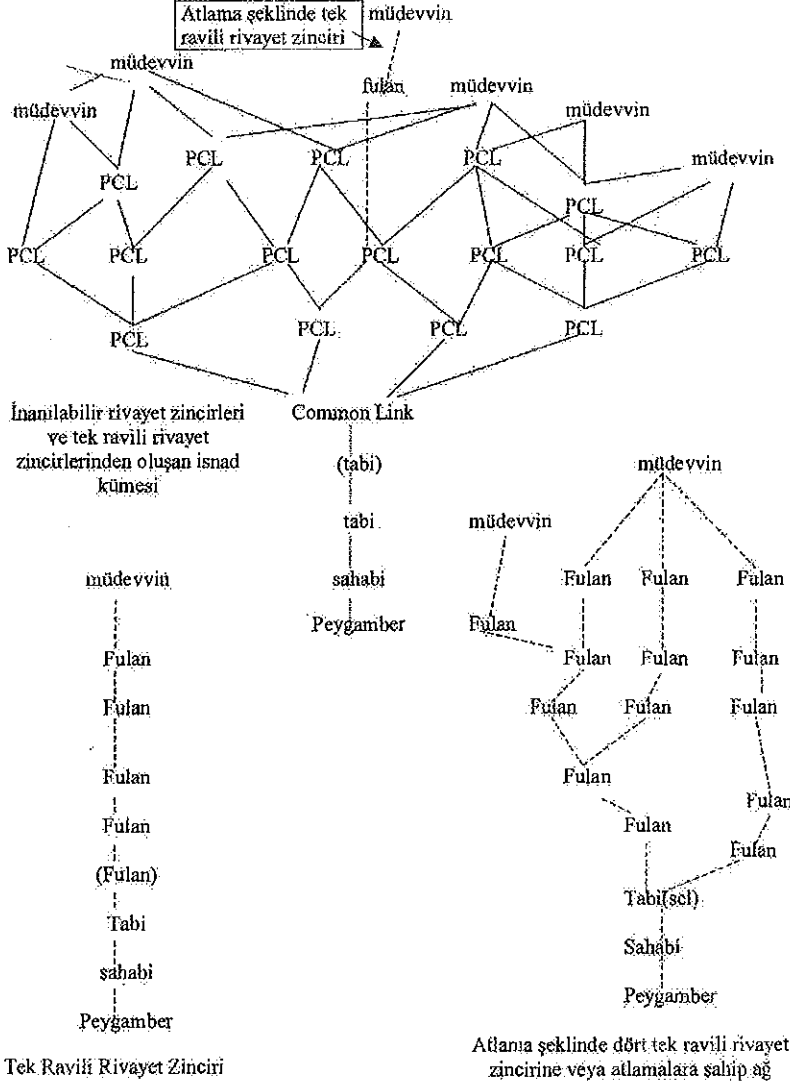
Atlama şeklinde tek ravili rivayet zinciri

müdevvin

fulan

müdevvin

müdevvin

müdevvin

müdevvin

müdevvin

PCL PCL PCL

PCL

PCL

PCL PCL PCL PCL PCL PCL PCL

PCL PCL PCL PCL

İnanılabilir rivayet zincirleri ve tek ravili rivayet zincirlerinden oluşan isnad kümesi

Common Link

(tabi)

tabi

sahabi

Peygamber

müdevvin

Fulan

Fulan

Fulan

Fulan

(Fulan)

Tabi

sahabi

Peygamber

Tek Ravili Rivayet Zinciri

müdevvin

müdevvin

Fulan Fulan Fulan

Fulan

Fulan Fulan Fulan

Fulan Fulan Fulan

Fulan

Fulan

Fulan

Fulan

Tabi(scl)

Sahabi

Peygamber

Atlama şeklinde dört tek ravili rivayet zincirine veya atlamalara sahip ağ